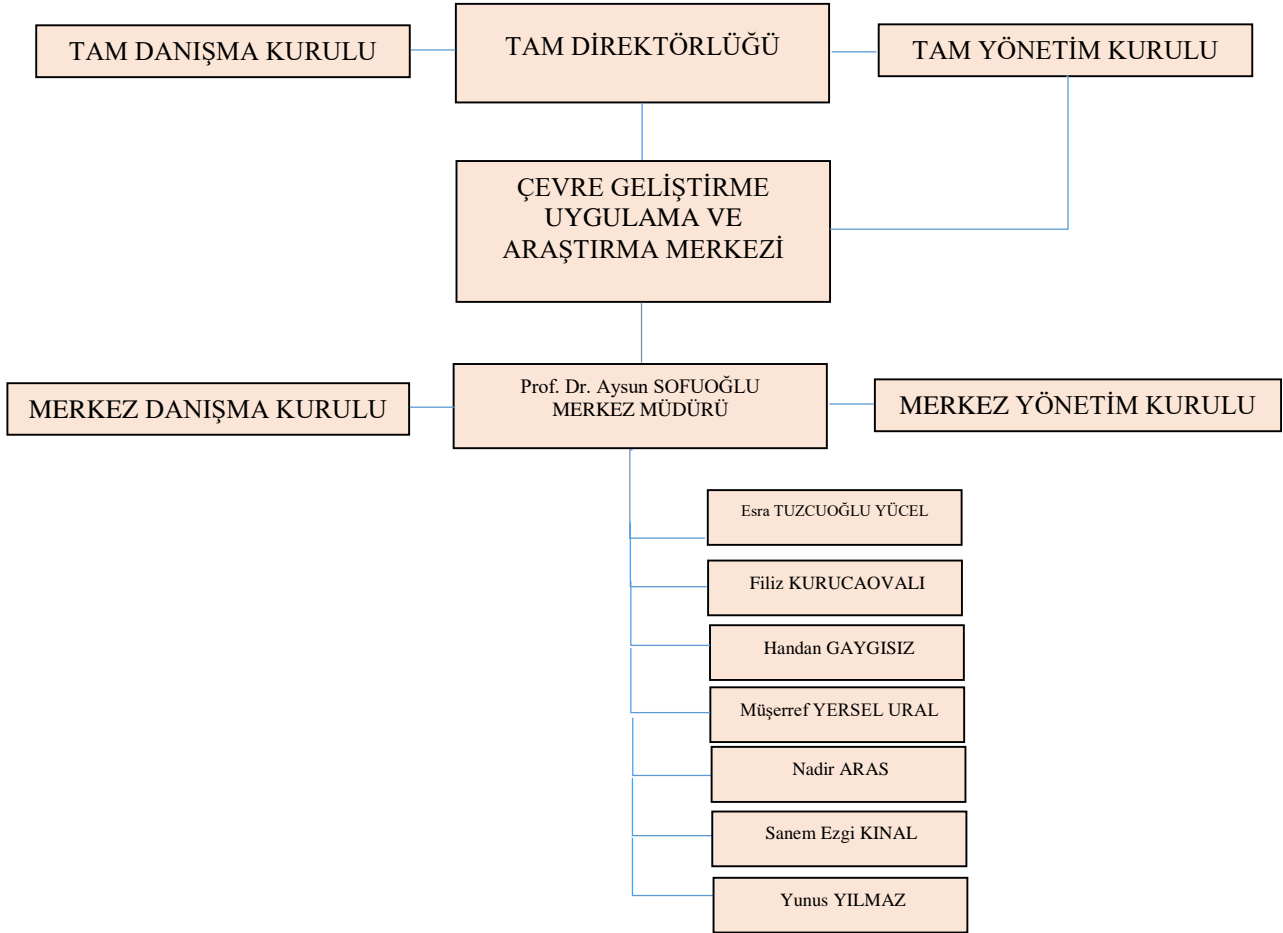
TAM DANIŞMA KURULU

TAM DİREKTÖRLÜĞÜ

TAM YÖNETİM KURULU

ÇEVRE GELİŞTİRME UYGULAMA VE ARAŞTIRMA MERKEZİ

MERKEZ DANIŞMA KURULU

Prof. Dr. Aysun SOFUOĞLU
MERKEZ MÜDÜRÜ

MERKEZ YÖNETİM KURULU

Esra TUZCUOĞLU YÜCEL

Filiz KURUCAOVALI

Handan GAYGISIZ

Müşerref YERSEL URAL

Nadir ARAS

Sanem Ezgi KINAL

Yunus YILMAZ